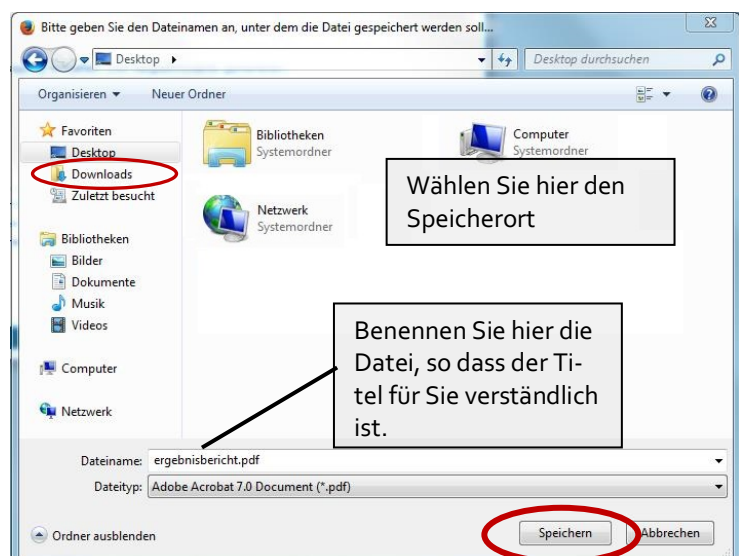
Bitte geben Sie den Dateinamen an, unter dem die Datei gespeichert werden soll...

Desktop ▸

Desktop durchsuchen

Organisieren ▾ Neuer Ordner

Favoriten
Desktop
Downloads
Zuletzt besucht

Bibliotheken
Bilder
Dokumente
Musik
Videos

Computer

Netzwerk

Bibliotheken
Systemordner

Computer
Systemordner

Netzwerk
Systemordner

Wählen Sie hier den Speicherort

Benennen Sie hier die Datei, so dass der Titel für Sie verständlich ist.

Dateiname: ergebnisbericht.pdf

Dateityp: Adobe Acrobat 7.0 Document (*.pdf)

Ordner ausblenden

Speichern

Abbrechen